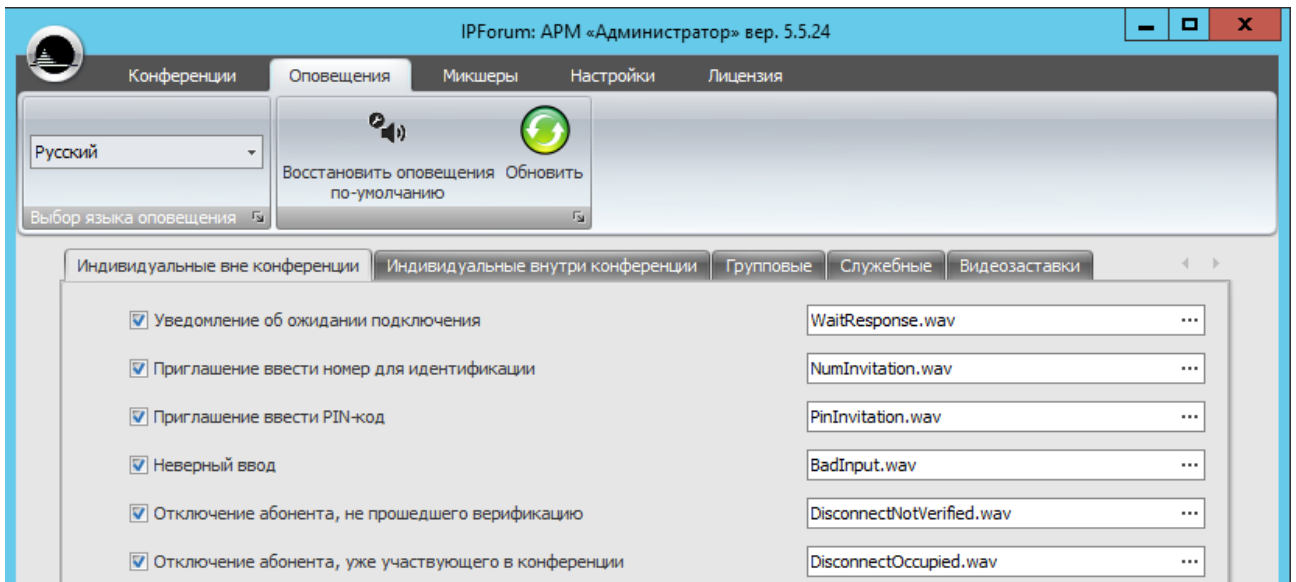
IPForum: АРМ «Администратор» вер. 5.5.24

Конференции Оповещения Микшеры Настройки Лицензия

Русский

Выбор языка оповещения

Восстановить оповещения по-умолчанию

Обновить

Индивидуальные вне конференции | Индивидуальные внутри конференции | Групповые | Служебные | Видеозаставки

Уведомление об ожидании подключения WaitResponse.wav ...

Приглашение ввести номер для идентификации NumInvitation.wav ...

Приглашение ввести PIN-код PinInvitation.wav ...

Неверный ввод BadInput.wav ...

Отключение абонента, не прошедшего верификацию DisconnectNotVerified.wav ...

Отключение абонента, уже участвующего в конференции DisconnectOccupied.wav ...